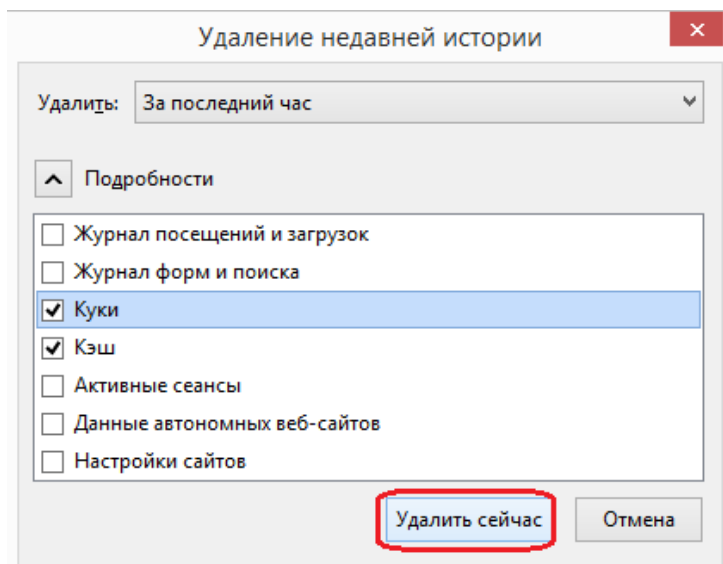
Удаление недавней истории

Удалить: За последний час

Подробности

Журнал посещений и загрузок

Журнал форм и поиска

Куки

Кэш

Активные сеансы

Данные автономных веб-сайтов

Настройки сайтов

Удалить сейчас

Отмена